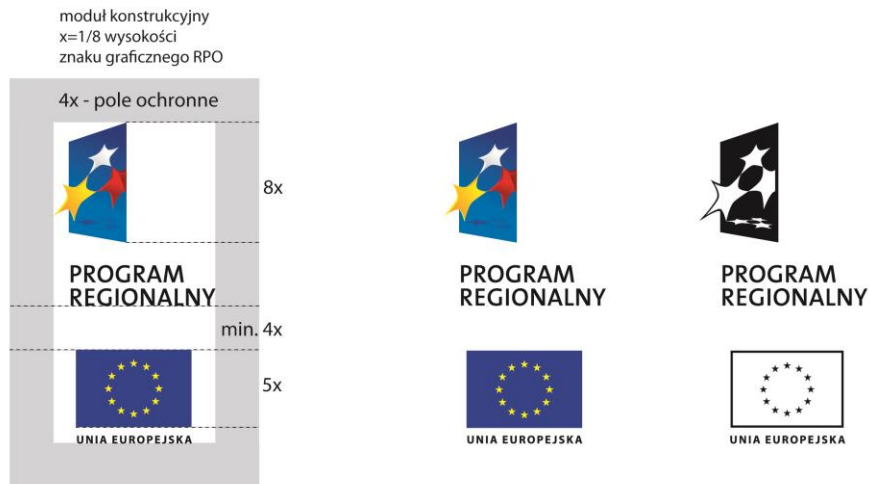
moduł konstrukcyjny
x=1/8 wysokości
znaku graficznego RPO

4x - pole ochronne

8x

PROGRAM
REGIONALNY

min. 4x

5x

UNIA EUROPEJSKA

PROGRAM
REGIONALNY

UNIA EUROPEJSKA

PROGRAM
REGIONALNY

UNIA EUROPEJSKA